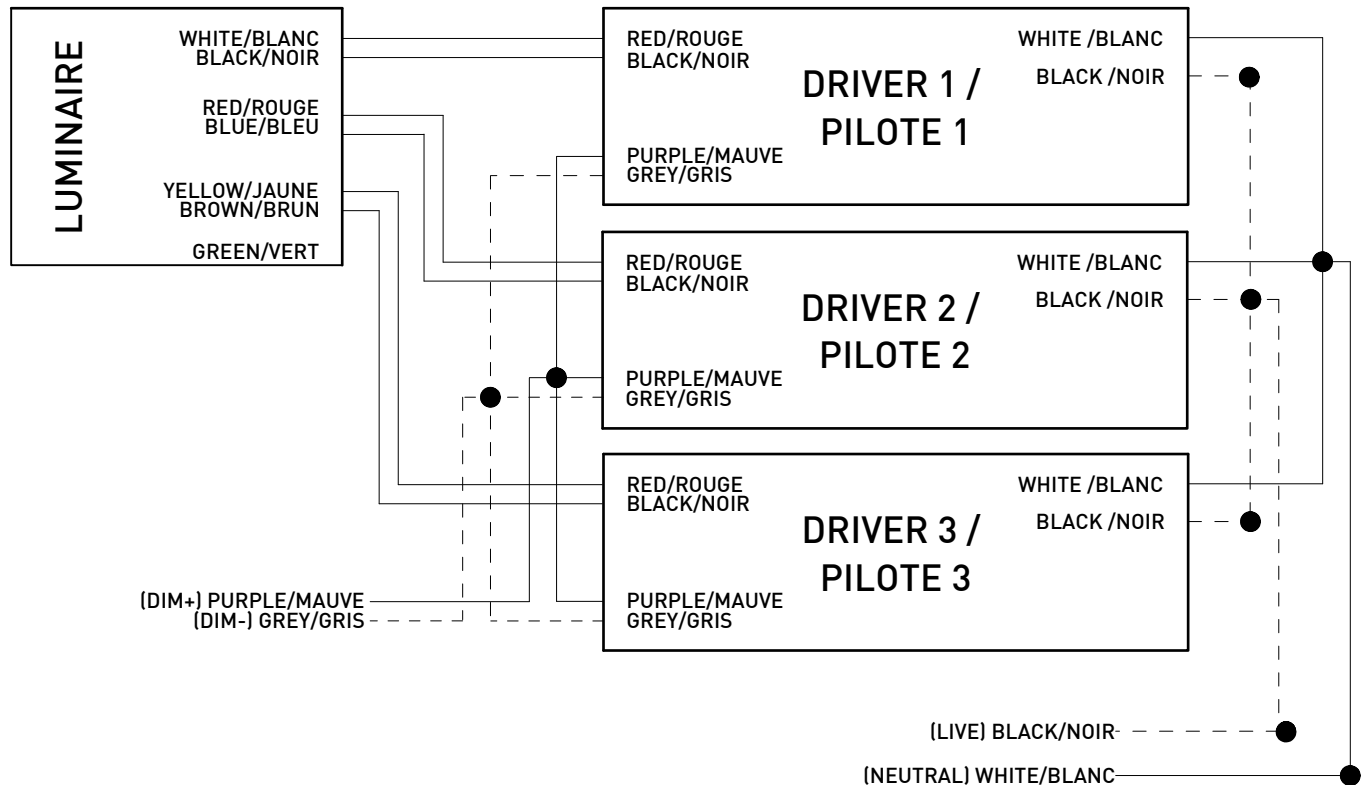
LUMINAIRE

WHITE/BLANC
BLACK/NOIR

RED/ROUGE
BLUE/BLEU

YELLOW/JAUNE
BROWN/BRUN

GREEN/VERT

RED/ROUGE
BLACK/NOIR

DRIVER 1 /
PILOTE 1

PURPLE/MAUVE
GREY/GRIS

WHITE /BLANC
BLACK /NOIR

RED/ROUGE
BLACK/NOIR

DRIVER 2 /
PILOTE 2

PURPLE/MAUVE
GREY/GRIS

WHITE /BLANC
BLACK /NOIR

RED/ROUGE
BLACK/NOIR

DRIVER 3 /
PILOTE 3

PURPLE/MAUVE
GREY/GRIS

WHITE /BLANC
BLACK /NOIR

(DIM+) PURPLE/MAUVE
(DIM-) GREY/GRIS

(LIVE) BLACK/NOIR
(NEUTRAL) WHITE/BLANC